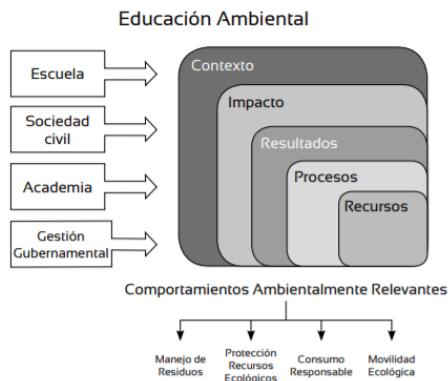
Educación Ambiental

Escuela

Sociedad civil

Academia

Gestión Gubernamental

Contexto

Impacto

Resultados

Procesos

Recursos

Comportamientos Ambientalmente Relevantes

Manejo de Residuos

Protección Recursos Ecológicos

Consumo Responsable

Movilidad Ecológica